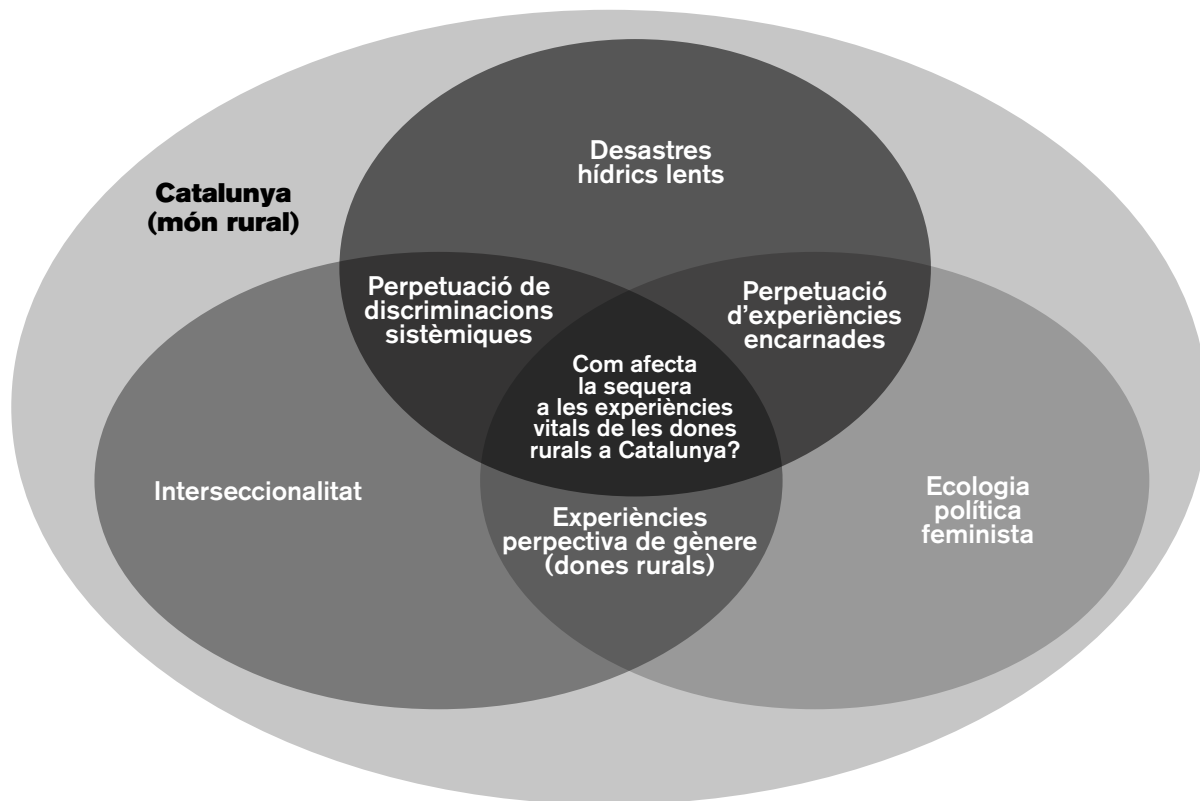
Catalunya (món rural)

Desastres hídrics lents

Perpetuació de discriminacions sistèmiques

Perpetuació d'experiències encarnades

Com afecta la sequera a les experiències vitals de les dones rurals a Catalunya?

Interseccionalitat

Experiències perpectiva de gènere (dones rurals)

Ecologia política feminista